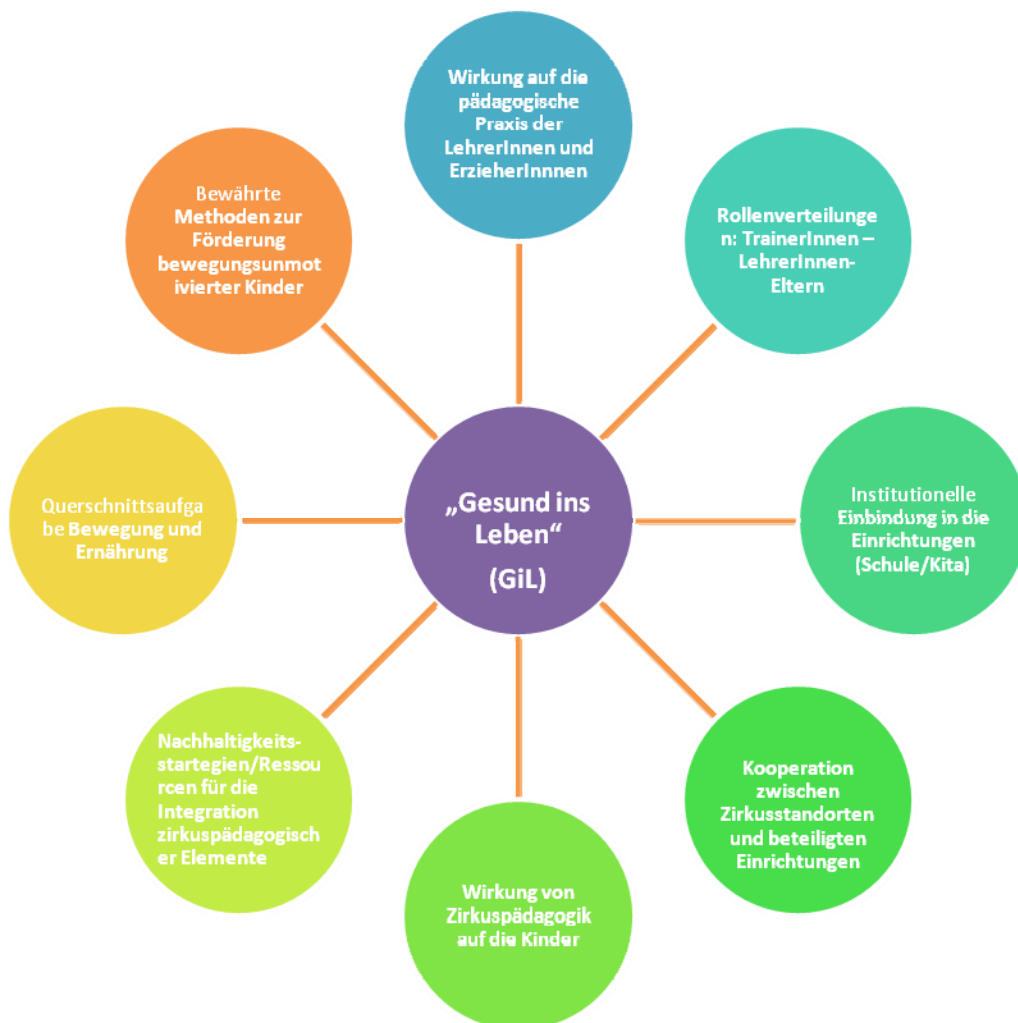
Wirkung auf die pädagogische Praxis der LehrerInnen und ErzieherInnnen

Rollenverteilungen: TrainerInnen – LehrerInnen-Eltern

Institutionelle Einbindung in die Einrichtungen (Schule/Kita)

Kooperation zwischen Zirkusstandorten und beteiligten Einrichtungen

Wirkung von Zirkuspädagogik auf die Kinder

Nachhaltigkeits-startegien/Ressourcen für die Integration zirkuspädagogischer Elemente

Querschnittsaufgabe Bewegung und Ernährung

Bewährte Methoden zur Förderung bewegungsunmotivierter Kinder

„Gesund ins Leben“ (GiL)